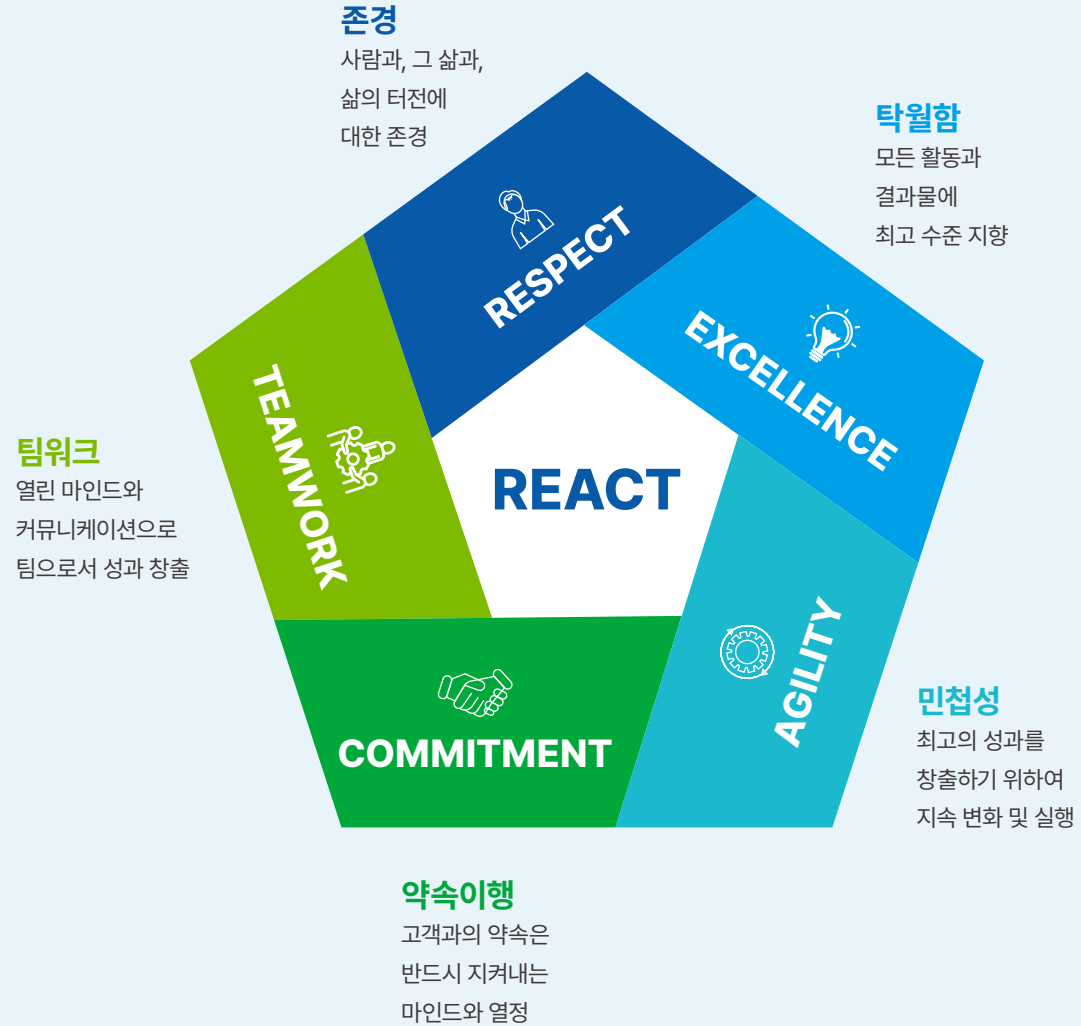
존경
사람과, 그 삶과, 삶의 터전에 대한 존경

탁월함
모든 활동과 결과물에 최고 수준 지향

팀워크
열린 마인드와 커뮤니케이션으로 팀으로서 성과 창출

RESPECT

EXCELLENCE

TEAMWORK

REACT

AGILITY

COMMITMENT

민첩성
최고의 성과를 창출하기 위하여 지속 변화 및 실행

약속이행
고객과의 약속은 반드시 지켜내는 마인드와 열정